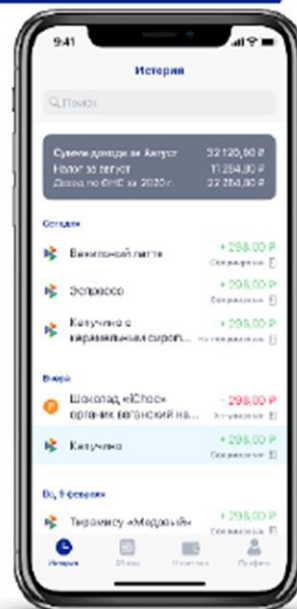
9:41

История

Поиск

Сумма дохода за Август 32 120,00 ₽
Налог за август 11 254,00 ₽
Доход по ФНС за 2020 г. 22 254,00 ₽

Сегодня

Ванильный латте + 298,00 ₽
Сформирован

Эспрессо + 298,00 ₽
Сформирован

Капучино с карамельным сиропом... + 298,00 ₽
Не сформирован

Вчера

Шоколад «iChoc» органик веганский на... - 298,00 ₽
Аннулирован

Капучино + 298,00 ₽
Сформирован

Вс, 9 февраля

Тирамису «Медовый» + 298,00 ₽
Сформирован

История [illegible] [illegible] Профиль